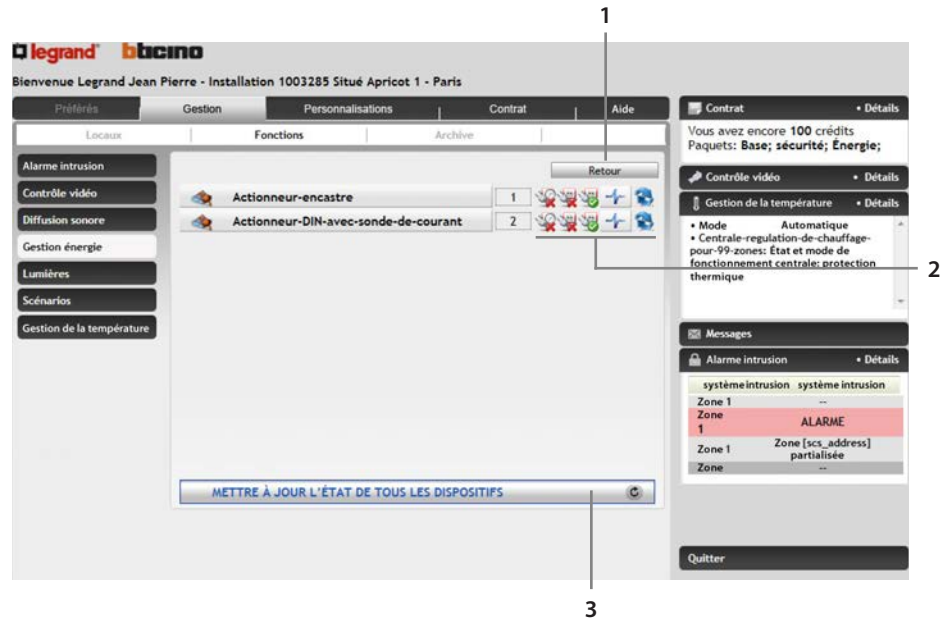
1

legrand bticino

Bienvenue Legrand Jean Pierre - Installation 1003285 Situé Apricot 1 - Paris

Préférés | Gestion | Personnalisations | Contrat | Aide

Locaux | Fonctions | Archive

Alarme intrusion
Contrôle vidéo
Diffusion sonore
Gestion énergie
Lumières
Scénarios
Gestion de la température

Retour

Actionneur-encastre 1

Actionneur-DIN-avec-sonde-de-courant 2

METTRE À JOUR L'ÉTAT DE TOUS LES DISPOSITIFS

Contrat • Détails

Vous avez encore **100** crédits
Paquets: **Base; sécurité; Énergie;**

Contrôle vidéo • Détails

Gestion de la température • Détails

• Mode Automatique
• Centrale-regulation-de-chauffage-pour-99-zones: État et mode de fonctionnement centrale: protection thermique

Messages

Alarme intrusion • Détails

| système intrusion | système intrusion |
|---|---|
| Zone 1 | -- |
| Zone 1 | ALARME |
| Zone 1 | Zone [scs_address] partialisée |
| Zone | -- |

Quitter

2

3